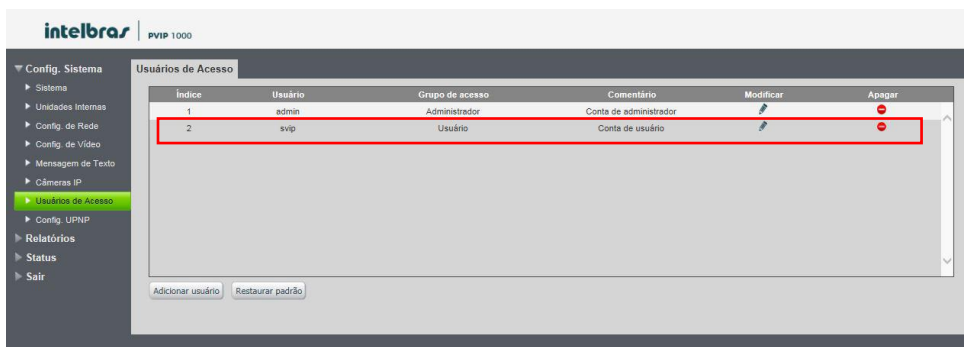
intelbras | PVIP 1000

Config. Sistema
Sistema
Unidades Internas
Config. de Rede
Config. de Vídeo
Mensagem de Texto
Câmeras IP
Usuários de Acesso
Config. UPNP
Relatórios
Status
Sair

Usuários de Acesso

| Índice | Usuário | Grupo de acesso | Comentário | Modificar | Apagar |
|---|---|---|---|---|---|
| 1 | admin | Administrador | Conta de administrador | | |
| 2 | svip | Usuário | Conta de usuário | | |

Adicionar usuário
Restaurar padrão